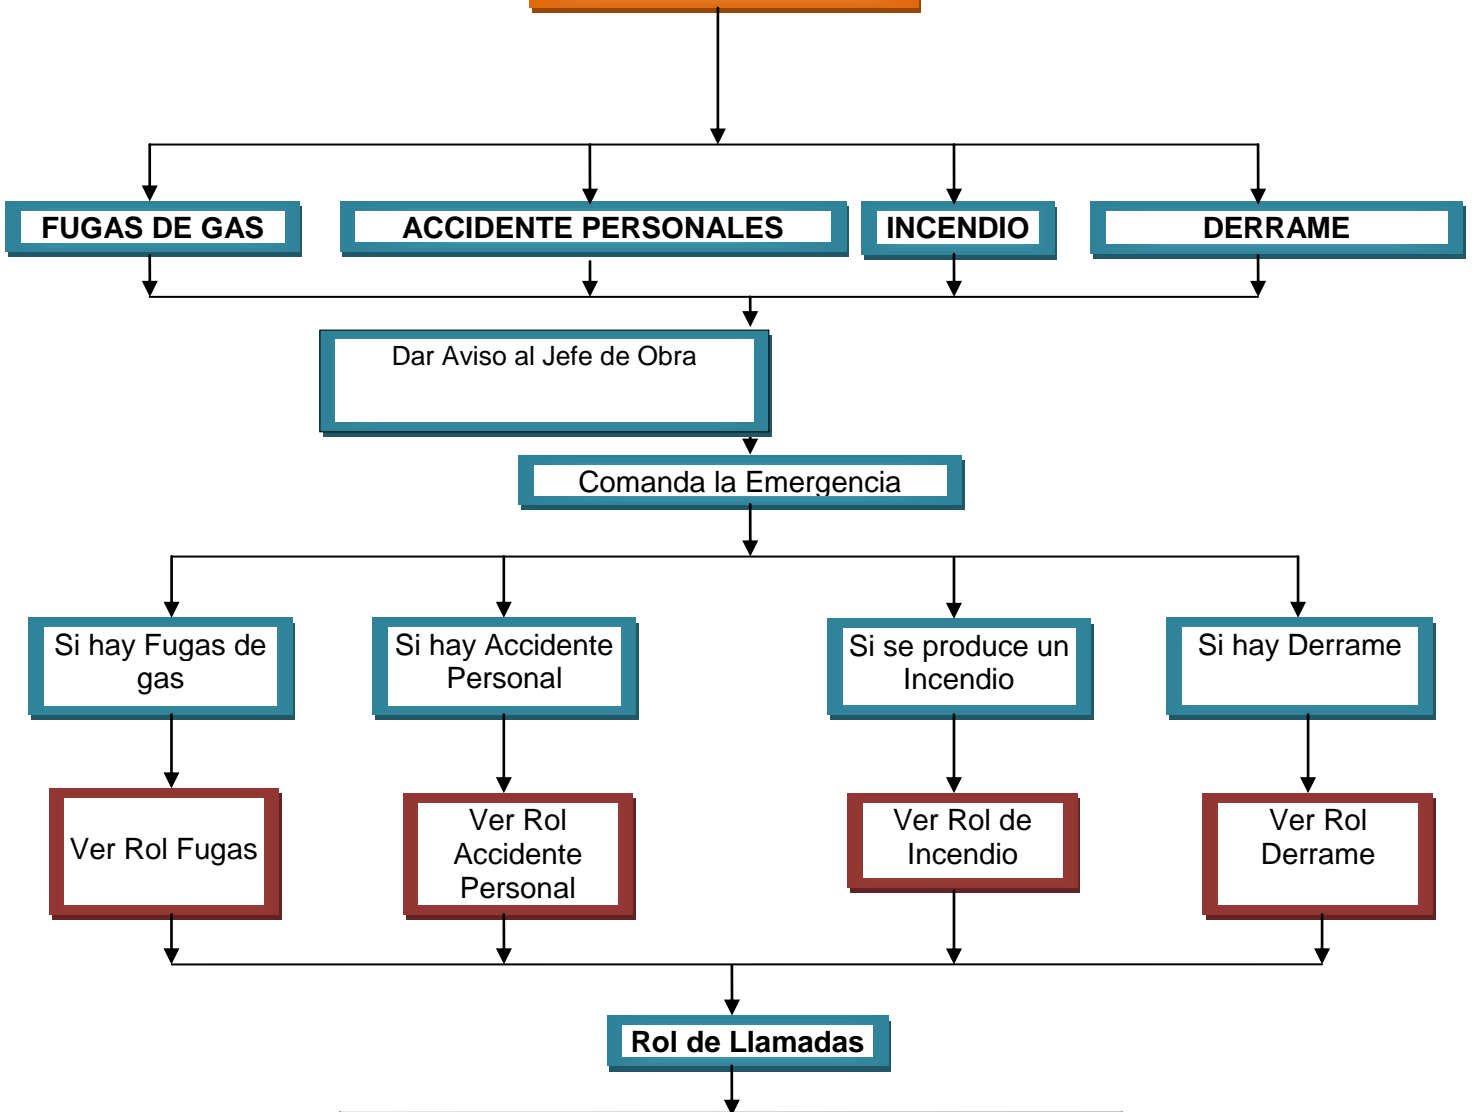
FUGAS DE GAS

ACCIDENTE PERSONALES

INCENDIO

DERRAME

Dar Aviso al Jefe de Obra

Comanda la Emergencia

Si hay Fugas de gas

Si hay Accidente Personal

Si se produce un Incendio

Si hay Derrame

Ver Rol Fugas

Ver Rol Accidente Personal

Ver Rol de Incendio

Ver Rol Derrame

Rol de Llamadas